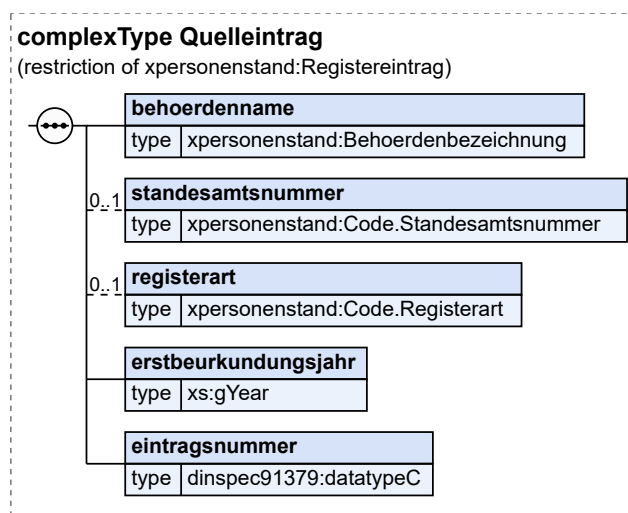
complexType Quelleintrag
(restriction of xpersonenstand:Registereintrag)

behoerdenname
type xpersonenstand:Behoerdenbezeichnung

0..1 standesamtsnummer
type xpersonenstand:Code.Standesamtsnummer

0..1 registerart
type xpersonenstand:Code.Registerart

erstbeurkundungsjahr
type xs:gYear

eintragsnummer
type dinspec91379:datatypeC